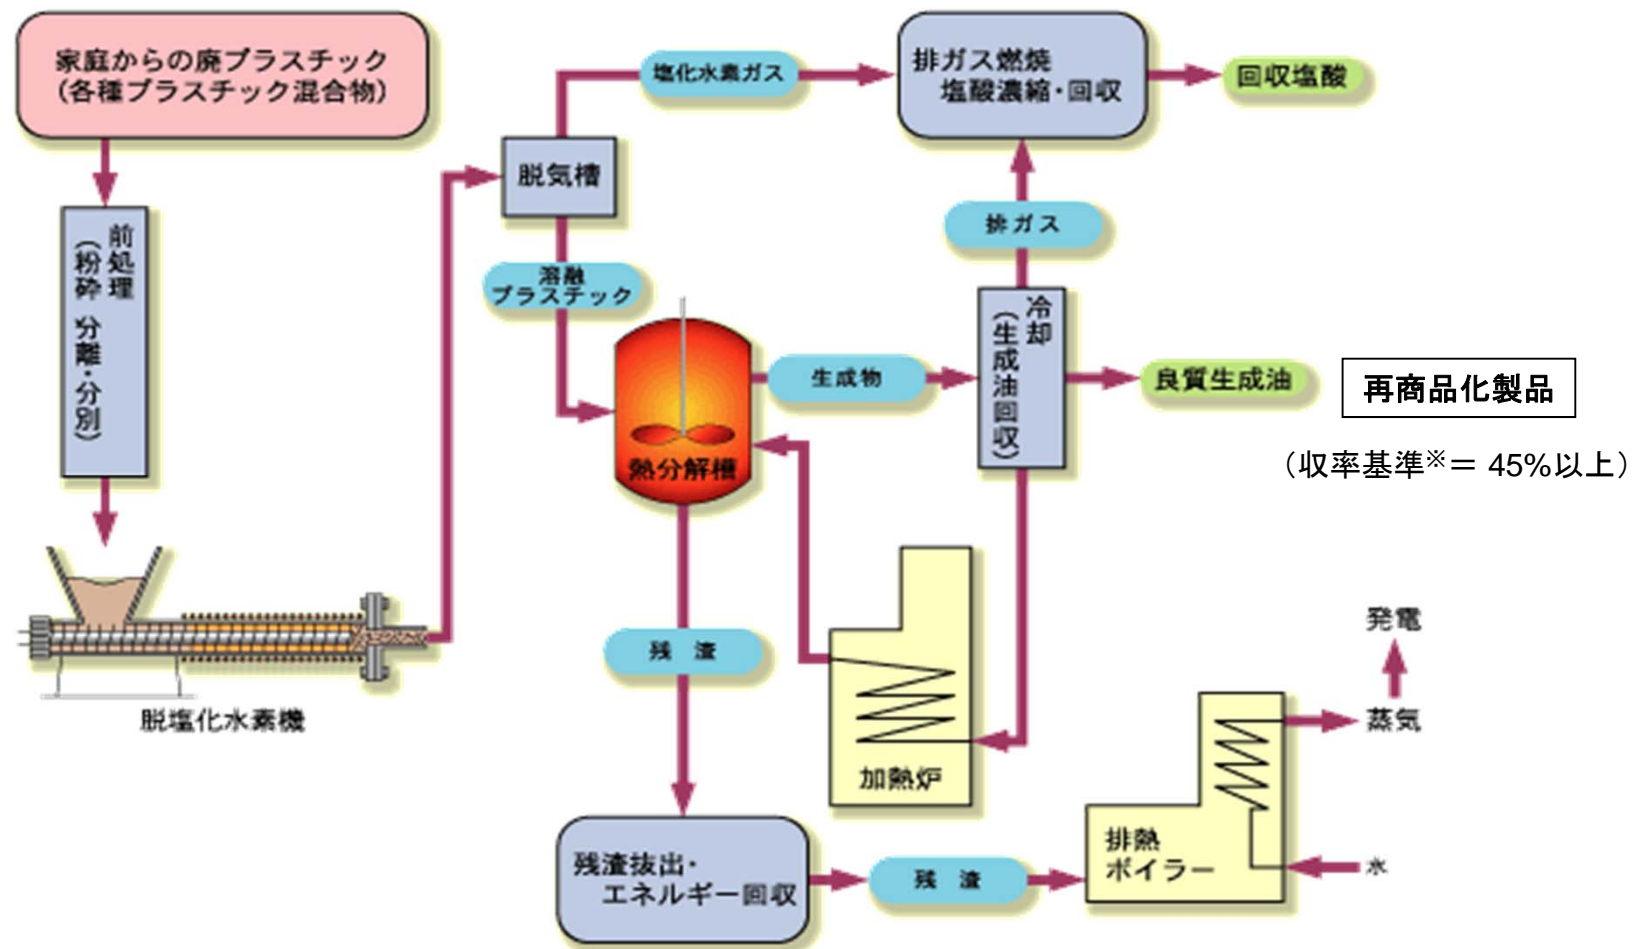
家庭からの廃プラスチック
(各種プラスチック混合物)

前処理
(粉砕 分離・分別)

脱塩化水素機

脱気槽

塩化水素ガス

排ガス燃焼
塩酸濃縮・回収

回収塩酸

溶融
プラスチック

熱分解槽

生成物

冷却
(生成油回収)

良質生成油

再商品化製品

(収率基準※= 45%以上)

排ガス

残渣

加熱炉

発電

蒸気

排熱
ボイラー

水

残渣抜出・
エネルギー回収

残渣